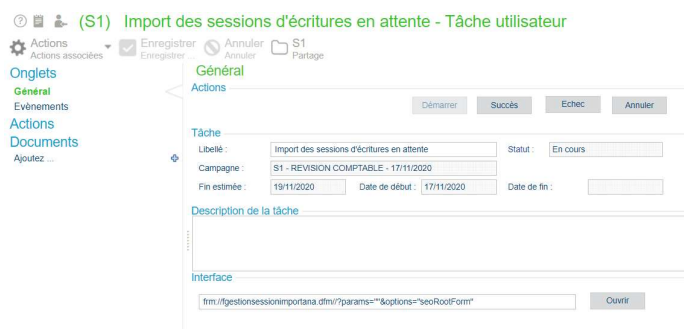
(S1) Import des sessions d'écritures en attente - Tâche utilisateur

Actions
Actions associées

Enregistrer
Enregistrer ...

Annuler
Annuler

S1
Partage

Onglets
Général
Evènements
Actions
Documents
Ajoutez ...

Général

Actions

Démarrer
Succès
Echec
Annuler

Tâche

Libellé : Import des sessions d'écritures en attente
Statut : En cours
Campagne : S1 - REVISION COMPTABLE - 17/11/2020
Fin estimée : 19/11/2020
Date de début : 17/11/2020
Date de fin :

Description de la tâche

Interface

frm://fgestionsessionimportana.dfm//?params=""&options="seoRootForm"
Ouvrir